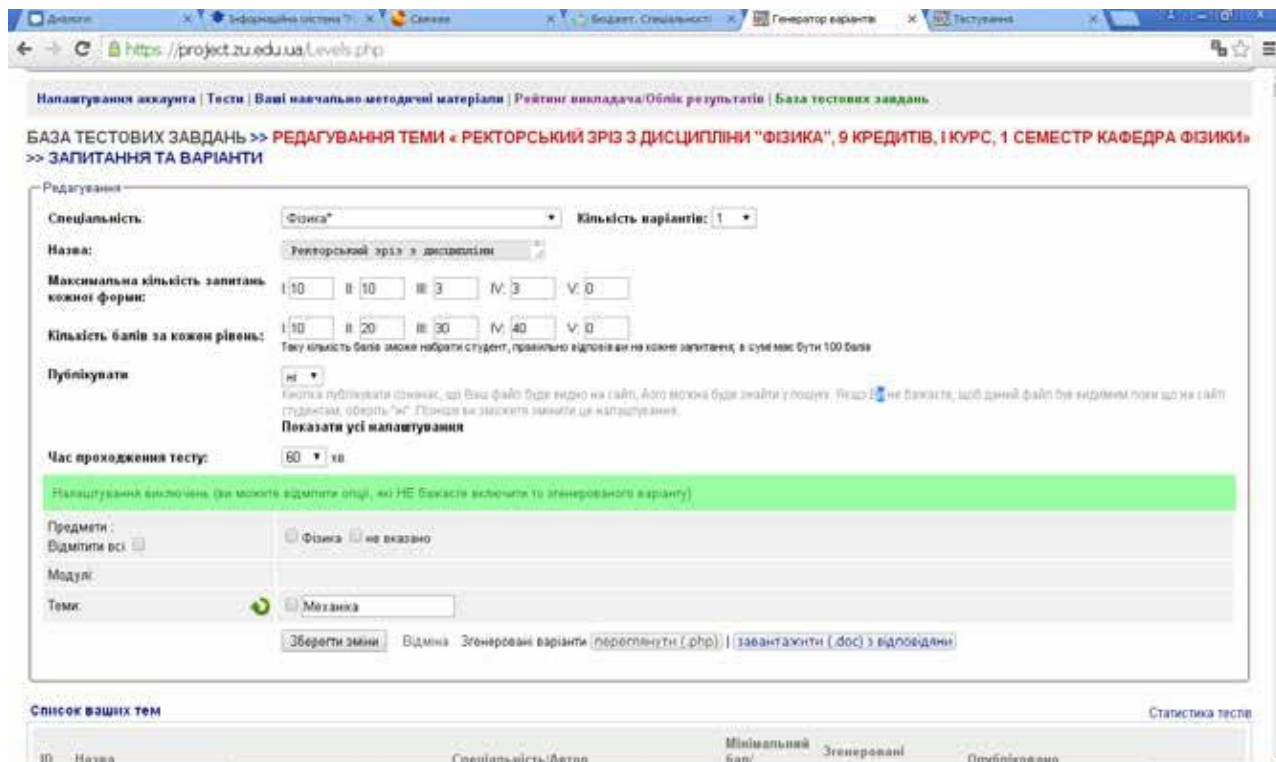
Діалоги | Інформаційна система "... | Связки | Бюджет. Спеціальності | Генератор варіантів | Тестування

https://project.zu.edu.ua/Levels.php

Налаштування аккаунта | Тести | Ваші навчально-методичні матеріали | Рейтинг викладача/Облік результатів | База тестових завдань

БАЗА ТЕСТОВИХ ЗАВДАНЬ >> РЕДАГУВАННЯ ТЕМИ « РЕКТОРСЬКИЙ ЗРІЗ З ДИСЦИПЛІНИ "ФІЗИКА", 9 КРЕДИТІВ, І КУРС, 1 СЕМЕСТР КАФЕДРА ФІЗИКИ» >> ЗАПИТАННЯ ТА ВАРІАНТИ

Редагування

Спеціальність: Фізика* Кількість варіантів: 1

Назва: Ректорський зріз з дисципліни

Максимальна кількість запитань кожної форми: I: 10 II: 10 III: 3 IV: 3 V: 0

Кількість балів за кожен рівень: I: 10 II: 20 III: 30 IV: 40 V: 0
Таку кількість балів зможе набрати студент, правильно відповівши на кожне запитання; в сумі має бути 100 балів

Публікувати: ні
Кнопка публікувати означає, що Ваш файл буде видно на сайті, його можна буде знайти у пошуку. Якщо Ви не бажаєте, щоб даний файл був видимим поки що на сайті студентам, оберіть "ні". Пізніше ви зможете змінити це налаштування.
Показати усі налаштування

Час проходження тесту: 60 хв

Налаштування виключень (ви можете відмітити опції, які НЕ бажаєте включити то згенерованого варіанту)

Предмети:
Відмітити всі | Фізика | не вказано

Модулі:

Теми: Механіка

Зберегти зміни | Відміна | Згенеровані варіанти переглянути (.php) | завантажити (.doc) з відповідями

Список ваших тем | Статистика тестів

ID | Назва | Спеціальність/Автор | Мінімальний бал/ | Згенеровані | Опубліковано